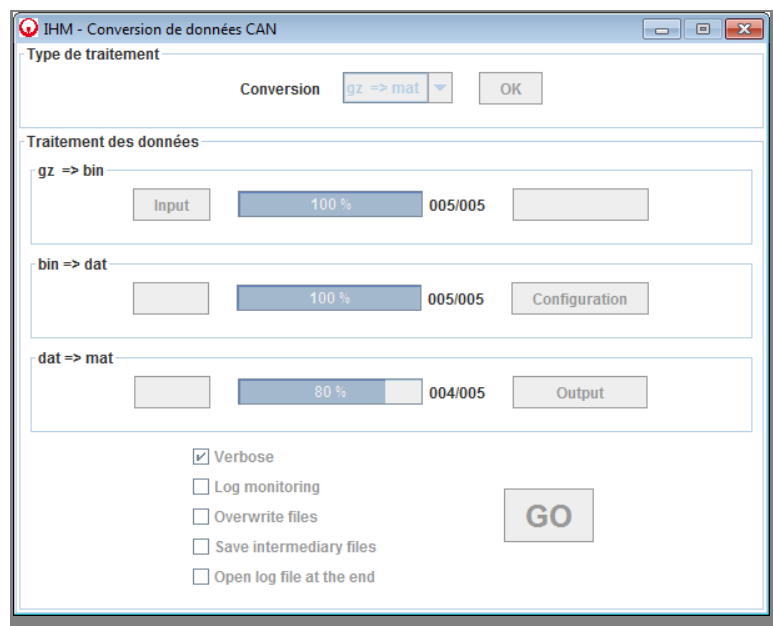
IHM - Conversion de données CAN

Type de traitement

Conversion gz => mat OK

Traitement des données

gz => bin

Input 100 % 005/005

bin => dat

100 % 005/005 Configuration

dat => mat

80 % 004/005 Output

Verbose

Log monitoring

Overwrite files

Save intermediary files

Open log file at the end

GO